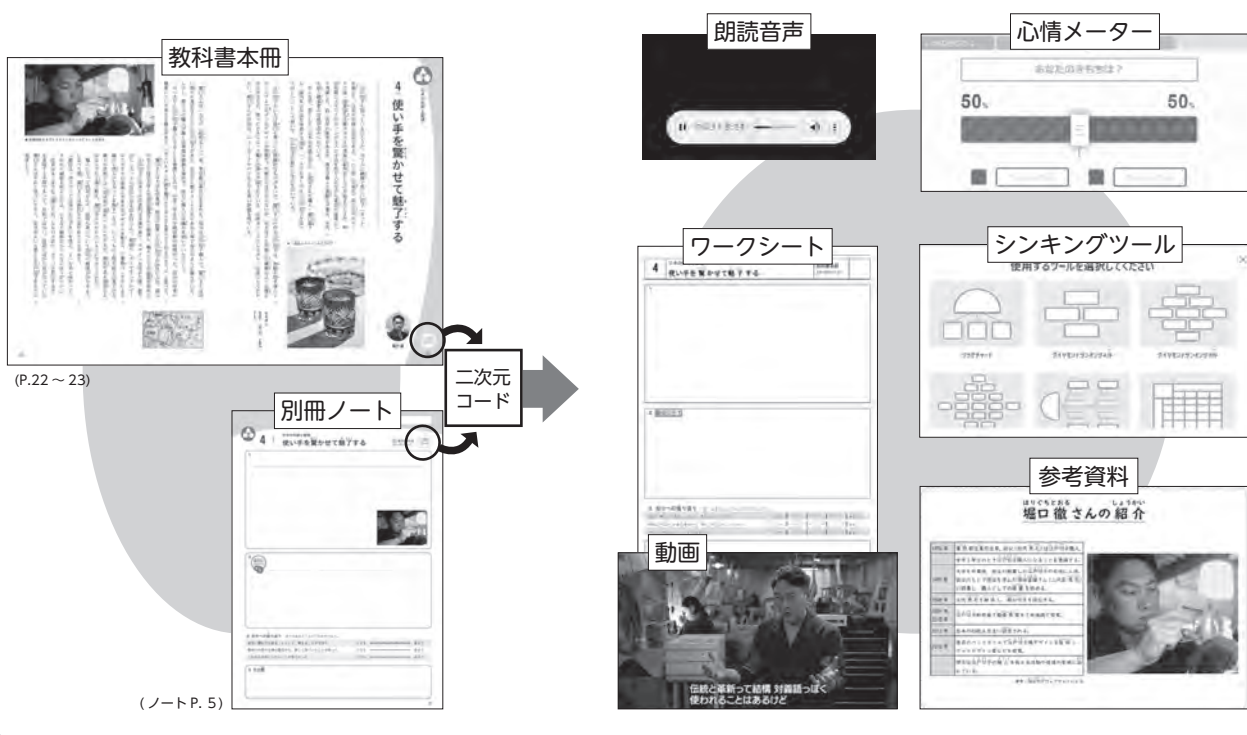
教科書本冊

4 使い手を驚かせて魅了する

(P.22 ~ 23)

別冊ノート

4 使い手を驚かせて魅了する

( ノート P. 5)

二次元コード

朗読音声

心情メーター

あなたの気持ちは?

50%

50%

ワークシート

4 使い手を驚かせて魅了する

シンキングツール

使用するツールを選択してください

参考資料

堀口 徹 さんの 紹介

動画

伝統と革新って結構 対義語っぽく使われることはあるけど